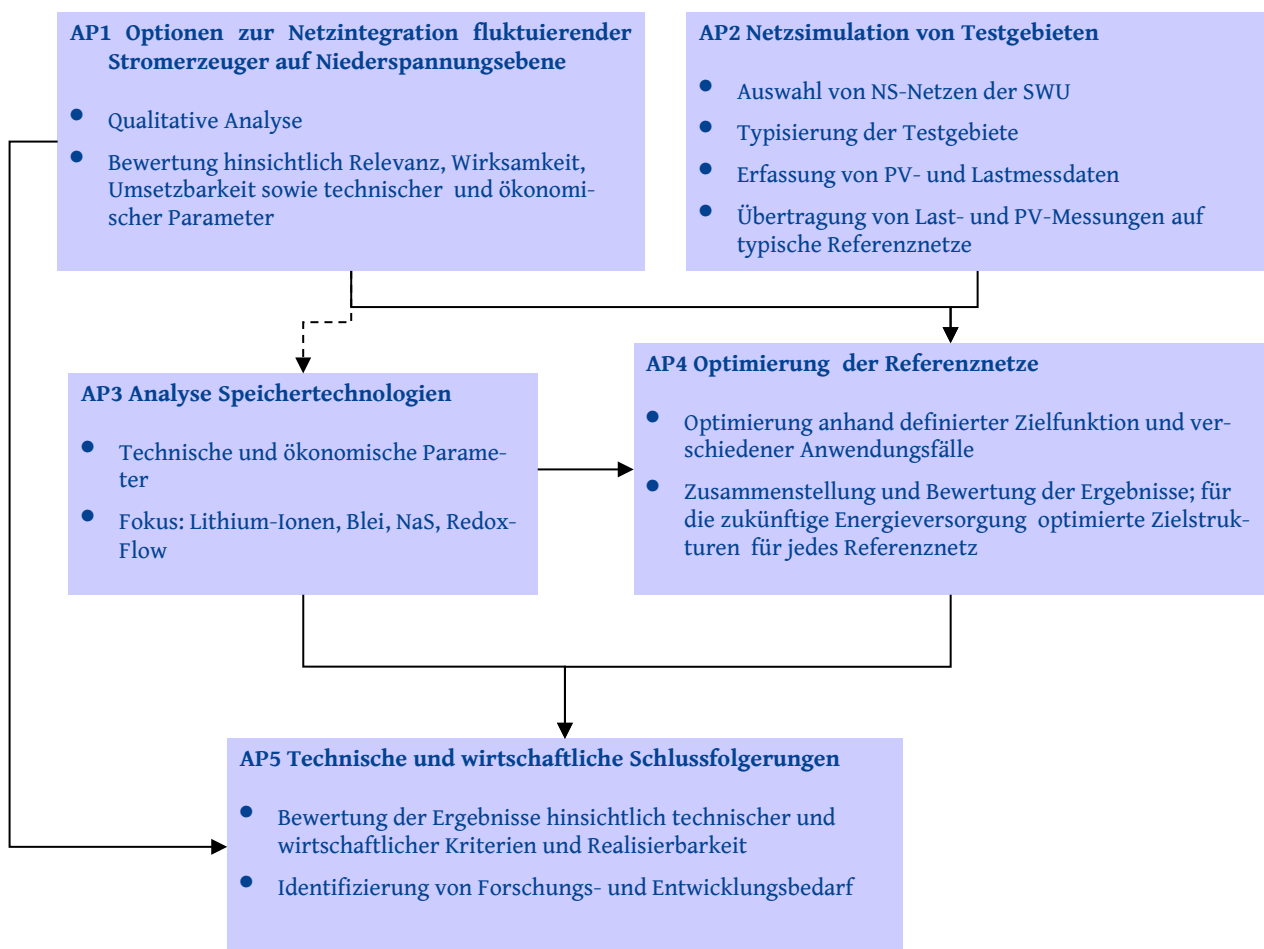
AP1 Optionen zur Netzintegration fluktuierender Stromerzeuger auf Niederspannungsebene

- Qualitative Analyse
- Bewertung hinsichtlich Relevanz, Wirksamkeit, Umsetzbarkeit sowie technischer und ökonomischer Parameter

AP2 Netzsimulation von Testgebieten

- Auswahl von NS-Netzen der SWU
- Typisierung der Testgebiete
- Erfassung von PV- und Lastmessdaten
- Übertragung von Last- und PV-Messungen auf typische Referenznetze

AP3 Analyse Speichertechnologien

- Technische und ökonomische Parameter
- Fokus: Lithium-Ionen, Blei, NaS, Redox-Flow

AP4 Optimierung der Referenznetze

- Optimierung anhand definierter Zielfunktion und verschiedener Anwendungsfälle
- Zusammenstellung und Bewertung der Ergebnisse; für die zukünftige Energieversorgung optimierte Zielstrukturen für jedes Referenznetz

AP5 Technische und wirtschaftliche Schlussfolgerungen

- Bewertung der Ergebnisse hinsichtlich technischer und wirtschaftlicher Kriterien und Realisierbarkeit
- Identifizierung von Forschungs- und Entwicklungsbedarf